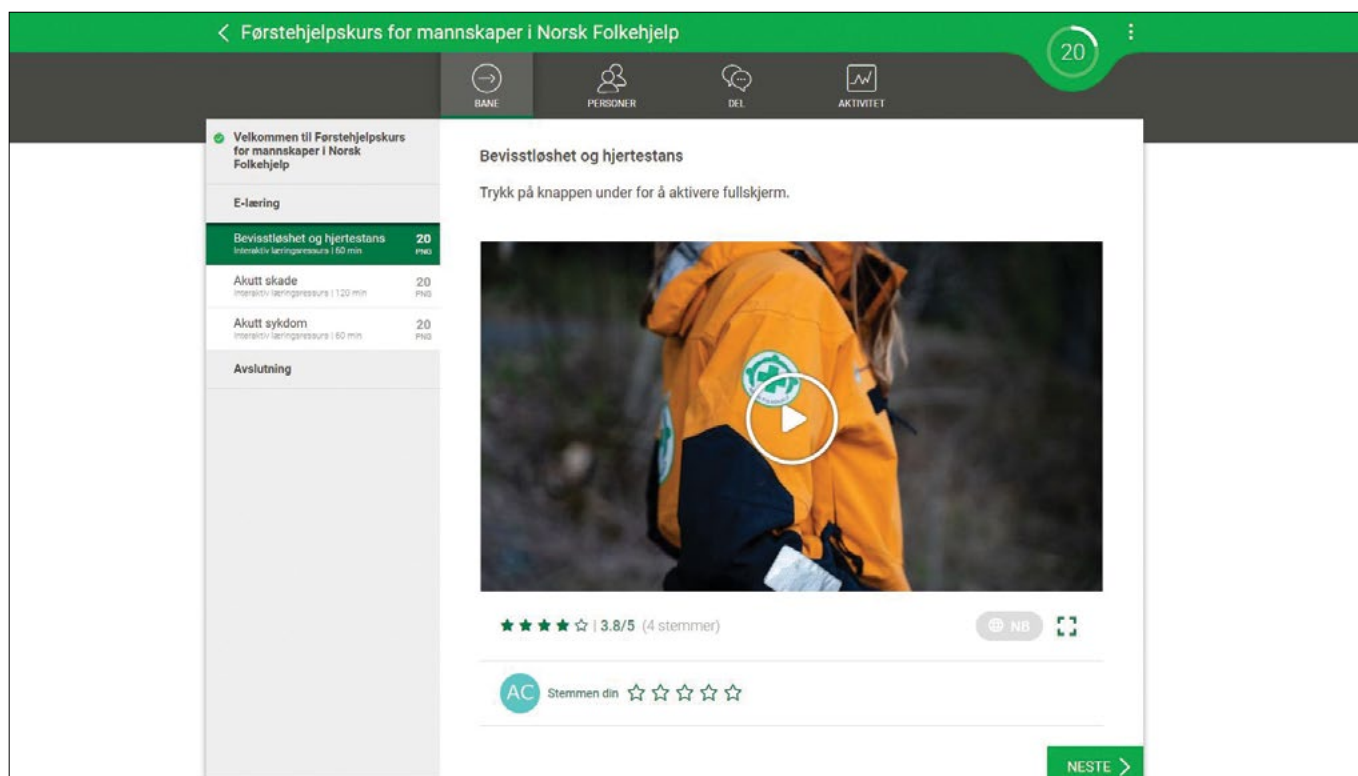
< Førstehjelpskurs for mannskaper i Norsk Folkehjelp

20

BANE PERSONER DEL AKTIVITET

Velkommen til Førstehjelpskurs for mannskaper i Norsk Folkehjelp

E-læring

Bevisstløshet og hjertestans
Interaktiv læringsressurs | 60 min
20 PNG

Akutt skade
Interaktiv læringsressurs | 120 min
20 PNG

Akutt sykdom
Interaktiv læringsressurs | 60 min
20 PNG

Avslutning

Bevisstløshet og hjertestans

Trykk på knappen under for å aktivere fullskjerm.

★★★★☆ | 3.8/5 (4 stemmer)

NB

AC Stemmen din ☆☆☆☆☆

NESTE >